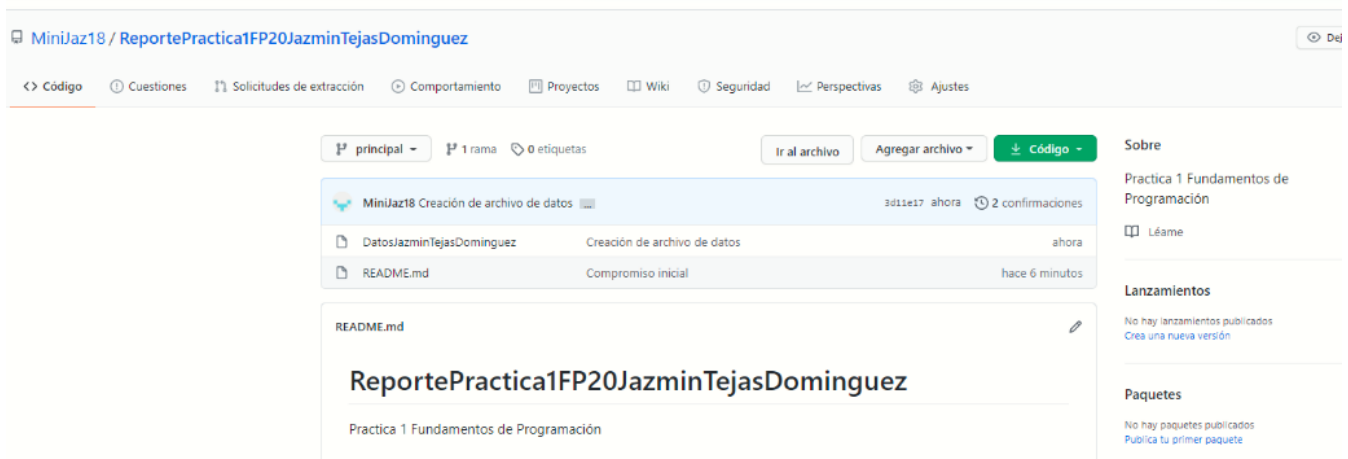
MiniJaz18 / ReportePractica1FP20JazminTejasDominguez

Dej

<> Código   Cuestiones   Solicitudes de extracción   Comportamiento   Proyectos   Wiki   Seguridad   Perspectivas   Ajustes

principal   1 rama   0 etiquetas   Ir al archivo   Agregar archivo   Código

MiniJaz18 Creación de archivo de datos ...   3d11e17 ahora   2 confirmaciones

| | | |
|---|---|---|
| DatosJazminTejasDominguez | Creación de archivo de datos | ahora |
| README.md | Compromiso inicial | hace 6 minutos |

README.md

# ReportePractica1FP20JazminTejasDominguez

Practica 1 Fundamentos de Programación

Sobre

Practica 1 Fundamentos de Programación

Léame

Lanzamientos

No hay lanzamientos publicados
Crea una nueva versión

Paquetes

No hay paquetes publicados
Publica tu primer paquete